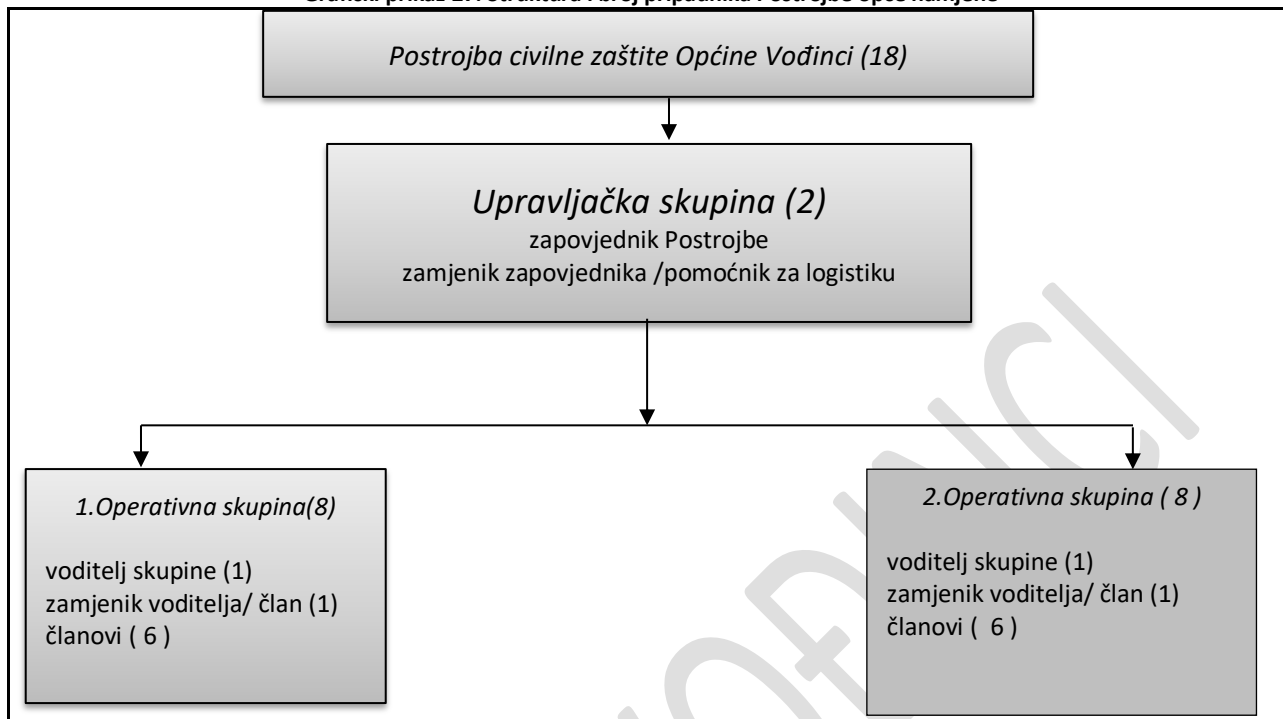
Grafički prikaz 1. Ustroj i broj pripadnika Postrojbe opće namjene

Postrojba civilne zaštite Općine Vođinci (18)

Upravljačka skupina (2)
zapovjednik Postrojbe
zamjenik zapovjednika /pomoćnik za logistiku

1.Operativna skupina(8)

voditelj skupine (1)
zamjenik voditelja/ član (1)
članovi ( 6 )

2.Operativna skupina ( 8 )

voditelj skupine (1)
zamjenik voditelja/ član (1)
članovi ( 6 )

VOĐINCI